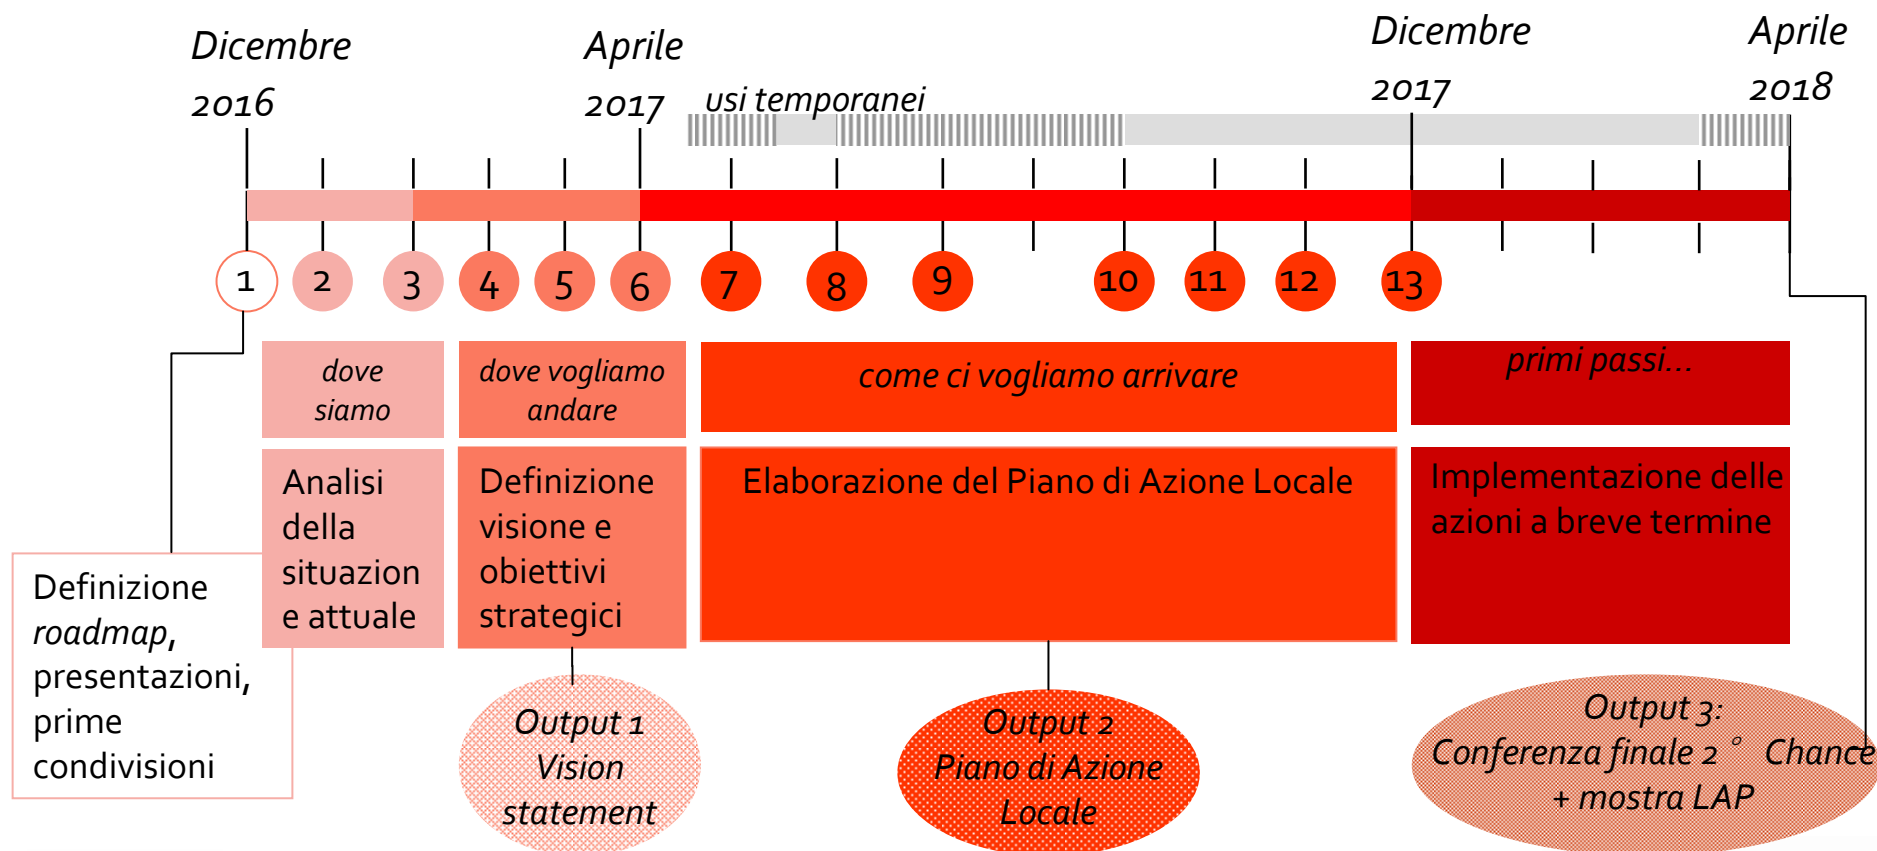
Dicembre 2016

Aprile 2017

usi temporanei

Dicembre 2017

Aprile 2018

1 2 3 4 5 6 7 8 9 10 11 12 13

dove siamo

dove vogliamo andare

come ci vogliamo arrivare

primi passi...

Analisi della situazione attuale

Definizione visione e obiettivi strategici

Elaborazione del Piano di Azione Locale

Implementazione delle azioni a breve termine

Definizione *roadmap*, presentazioni, prime condivisioni

Output 1 Vision statement

Output 2 Piano di Azione Locale

Output 3: Conferenza finale 2° Chance + mostra LAP